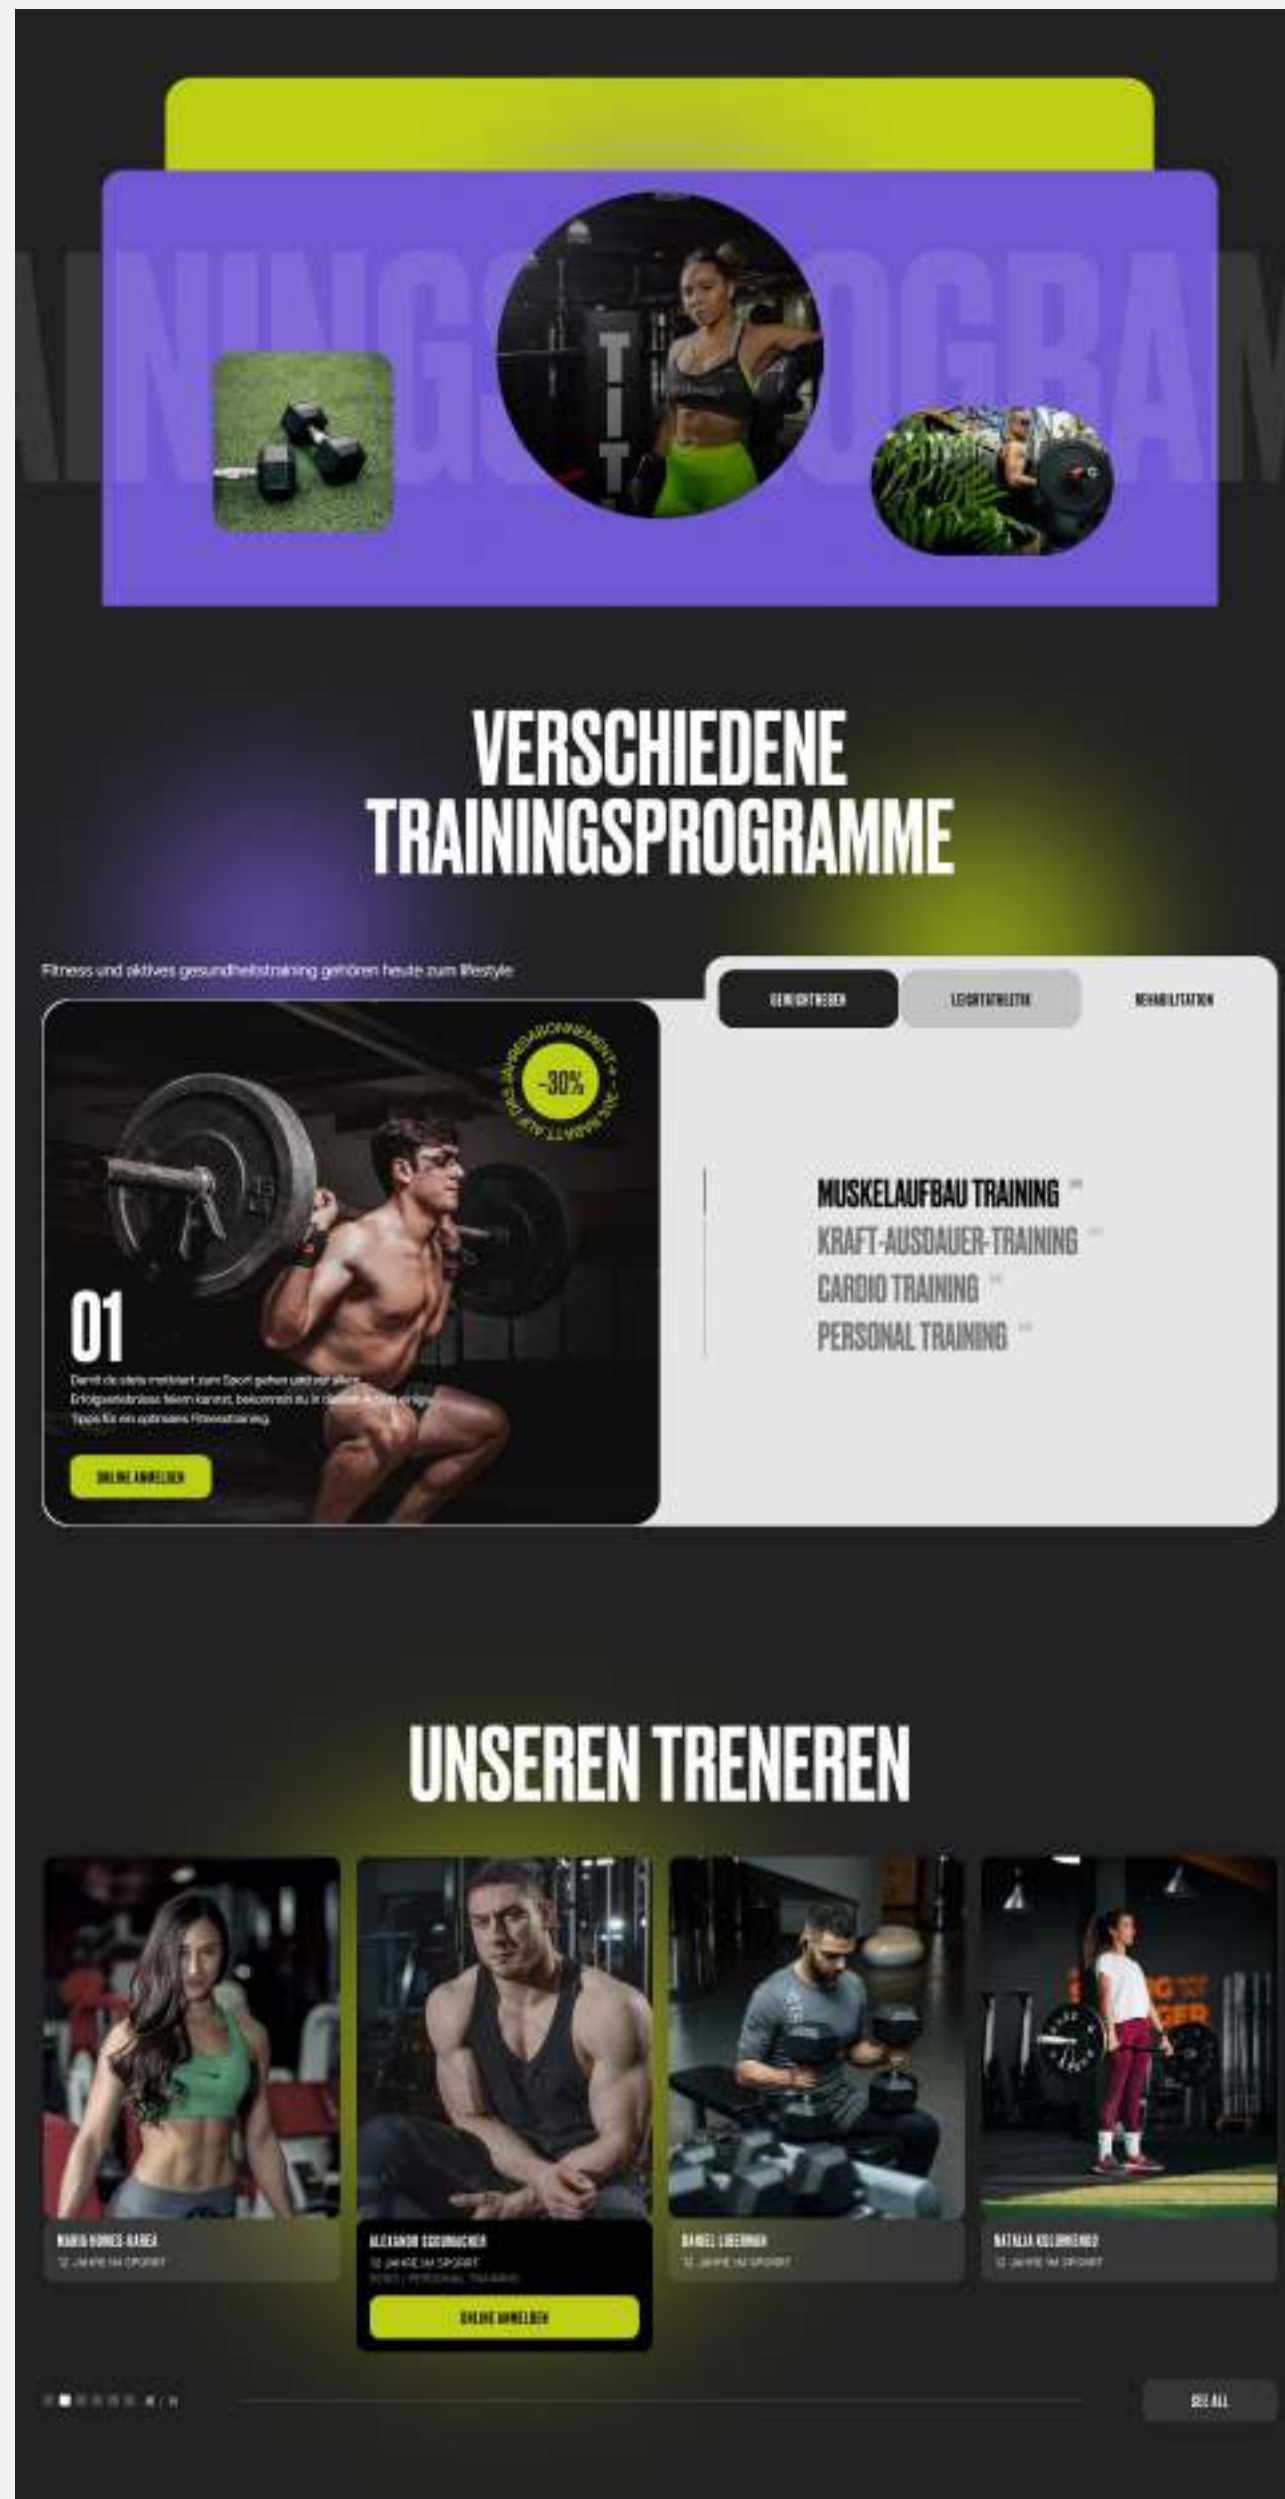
AININGSPROGRAM

VERSCHIEDENE TRAININGSPROGRAMME

Fitness und aktives gesundheitstraining gehören heute zum lifestyle

GEWICHTHEBEN

LEICHTATHLETIK

REHABILITATION

-30%

JAHRESABONNEMENT • 30% RABATT AUF DAS

01

Damit du stets motiviert zum Sport gehen und vor allem Erfolgserlebnisse feiern kannst, bekommst du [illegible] Tipps für ein optimales Fitnesstraining.

ONLINE ANMELDEN

MUSKELAUFBAU TRAINING

KRAFT-AUSDAUER-TRAINING

CARDIO TRAINING

PERSONAL TRAINING

UNSEREN TRENEREN

MARIA GOMES-BAREA
12 JAHRE IM SPORT

ALEXANDR SCHUMACHER
12 JAHRE IM SPORT
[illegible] / PERSONAL TRAINING

ONLINE ANMELDEN

DANIEL LIBERMAN
12 JAHRE IM SPORT

NATALIA KOLOMIENKO
12 JAHRE IM SPORT

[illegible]

SEE ALL